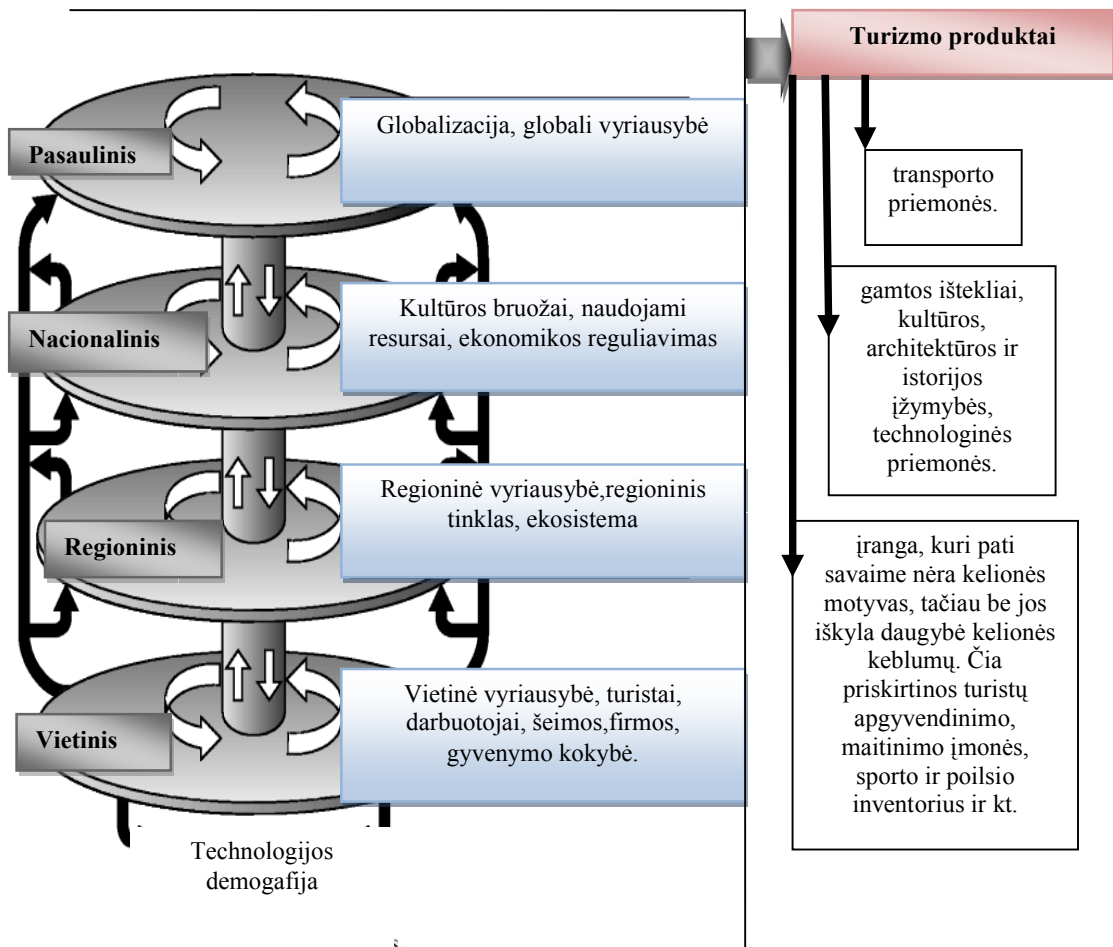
Turizmo produktai

Pasaulinis

Globalizacija, globali vyriausybė

transporto priemonės.

Nacionalinis

Kultūros bruožai, naudojami resursai, ekonomikos reguliavimas

gamtos ištekliai, kultūros, architektūros ir istorijos įžymybės, technologinės priemonės.

Regioninis

Regioninė vyriausybė,regioninis tinklas, ekosistema

įranga, kuri pati savaime nėra kelionės motyvas, tačiau be jos iškyla daugybė kelionės keblumų. Čia priskirtinos turistų apgyvendinimo, maitinimo įmonės, sporto ir poilsio inventorius ir kt.

Vietinis

Vietinė vyriausybė, turistai, darbuotojai, šeimos,firmos, gyvenymo kokybė.

Technologijos demogafija